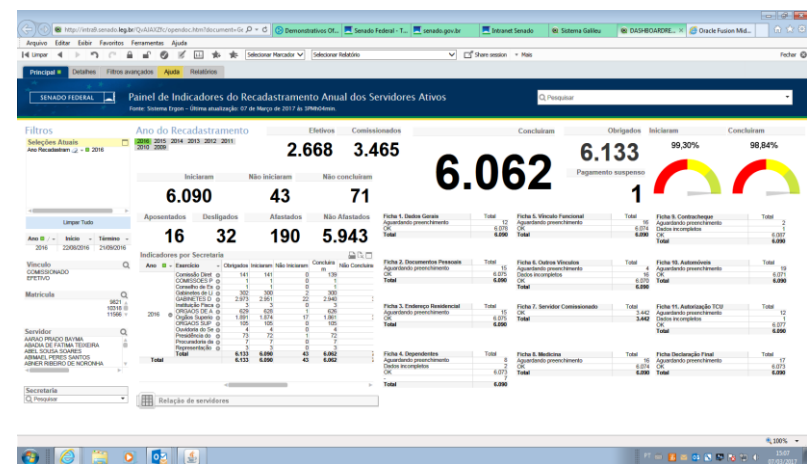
http://intra8.senado.leg.br/QvAJAXZfc/opendoc.htm?document=Qv | Demonstrativos Of... | Senado Federal - T... | senado.gov.br | Intranet Senado | Sistema Galileu | DASHBOARDRE... | Oracle Fusion Mid...

Arquivo Editar Exibir Favoritos Ferramentas Ajuda

Limpar | Selecionar Marcador | Selecionar Relatório | Share session | Mais | Fechar

Principal | Detalhes | Filtros avançados | Ajuda | Relatórios

SENADO FEDERAL | Painel de Indicadores do Recadastramento Anual dos Servidores Ativos
Fonte: Sistema Ergon - Última atualização: 07 de Março de 2017 às 3PM04min.

Pesquisar

Filtros
Seleções Atuais
Ano Recadastram 2016

Ano do Recadastramento
2016 2015 2014 2013 2012 2011 2010 2009

Efetivos | Comissionados
2.668 | 3.465

Concluíram
6.062

Obrigados | Iniciaram | Concluíram
6.133 | 99,30% | 98,84%

Pagamento suspenso
1

Iniciaram | Não iniciaram | Não concluíram
6.090 | 43 | 71

Limpar Tudo

Aposentados | Desligados | Afastados | Não Afastados
16 | 32 | 190 | 5.943

Ano | Início | Término
2016 | 22/06/2016 | 21/09/2016

Vínculo
COMISSIONADO
EFETIVO

Matrícula
3821
10518
11566

Servidor
AARAO PRADO BAYMA
ABADIA DE FATIMA TEIXEIRA
ABEL SOUSA SOARES
ABIMAEL PERES SANTOS
ABNER RIBEIRO DE NORONHA

Secretaria
Pesquisar

Indicadores por Secretaria

| Ano | Exercício | Obrigados | Iniciaram | Não Iniciaram | Concluíram | Não Concluíram |
|---|---|---|---|---|---|---|
| 2016 | Comissão Diret | 141 | 141 | 0 | 139 | |
| | COMISSOES P | 1 | 1 | 0 | 1 | |
| | Conselho de Es | 1 | 1 | 0 | 1 | |
| | Gabinetes Ci | 302 | 300 | 2 | 300 | |
| | GABINETES D | 2.973 | 2.951 | 22 | 2.940 | |
| | Instituição Fisca | 3 | 3 | 0 | 3 | |
| | ORGAOS DE A | 629 | 628 | 1 | 626 | |
| | Órgãos Superio | 1.891 | 1.874 | 17 | 1.861 | |
| | ORGAOS SUP | 105 | 105 | 0 | 105 | |
| | Ouvidoria do Se | 4 | 4 | 0 | 4 | |
| | Presidência do | 73 | 72 | 1 | 72 | |
| | Procuradoria da | 7 | 7 | 0 | 7 | |
| | Representação | 3 | 3 | 0 | 3 | |
| | Total | 6.133 | 6.090 | 43 | 6.062 | |
| Total | | 6.133 | 6.090 | 43 | 6.062 | |

Relação de servidores

| Ficha 1. Dados Gerais | Total |
|---|---|
| Aguardando preenchimento | 12 |
| OK | 6.078 |
| Total | 6.090 |

| Ficha 5. Vínculo Funcional | Total |
|---|---|
| Aguardando preenchimento | 16 |
| OK | 6.074 |
| Total | 6.090 |

| Ficha 9. Contracheque | Total |
|---|---|
| Aguardando preenchimento | 2 |
| Dados incompletos | 1 |
| OK | 6.087 |
| Total | 6.090 |

| Ficha 2. Documentos Pessoais | Total |
|---|---|
| Aguardando preenchimento | 15 |
| OK | 6.075 |
| Total | 6.090 |

| Ficha 6. Outros Vínculos | Total |
|---|---|
| Aguardando preenchimento | 4 |
| Dados incompletos | 16 |
| OK | 6.070 |
| Total | 6.090 |

| Ficha 10. Automóveis | Total |
|---|---|
| Aguardando preenchimento | 19 |
| OK | 6.071 |
| Total | 6.090 |

| Ficha 3. Endereço Residencial | Total |
|---|---|
| Aguardando preenchimento | 15 |
| OK | 6.075 |
| Total | 6.090 |

| Ficha 7. Servidor Comissionado | Total |
|---|---|
| OK | 3.442 |
| Total | 3.442 |

| Ficha 11. Autorização TCU | Total |
|---|---|
| Aguardando preenchimento | 12 |
| Dados incompletos | 1 |
| OK | 6.077 |
| Total | 6.090 |

| Ficha 4. Dependentes | Total |
|---|---|
| Aguardando preenchimento | 6 |
| Dados incompletos | 2 |
| OK | 6.077 |
| | 5 |
| Total | 6.090 |

| Ficha 8. Medicina | Total |
|---|---|
| Aguardando preenchimento | 16 |
| OK | 6.074 |
| Total | 6.090 |

| Ficha Declaração Final | Total |
|---|---|
| Aguardando preenchimento | 17 |
| OK | 6.073 |
| Total | 6.090 |

100%
15:07
07/03/2017